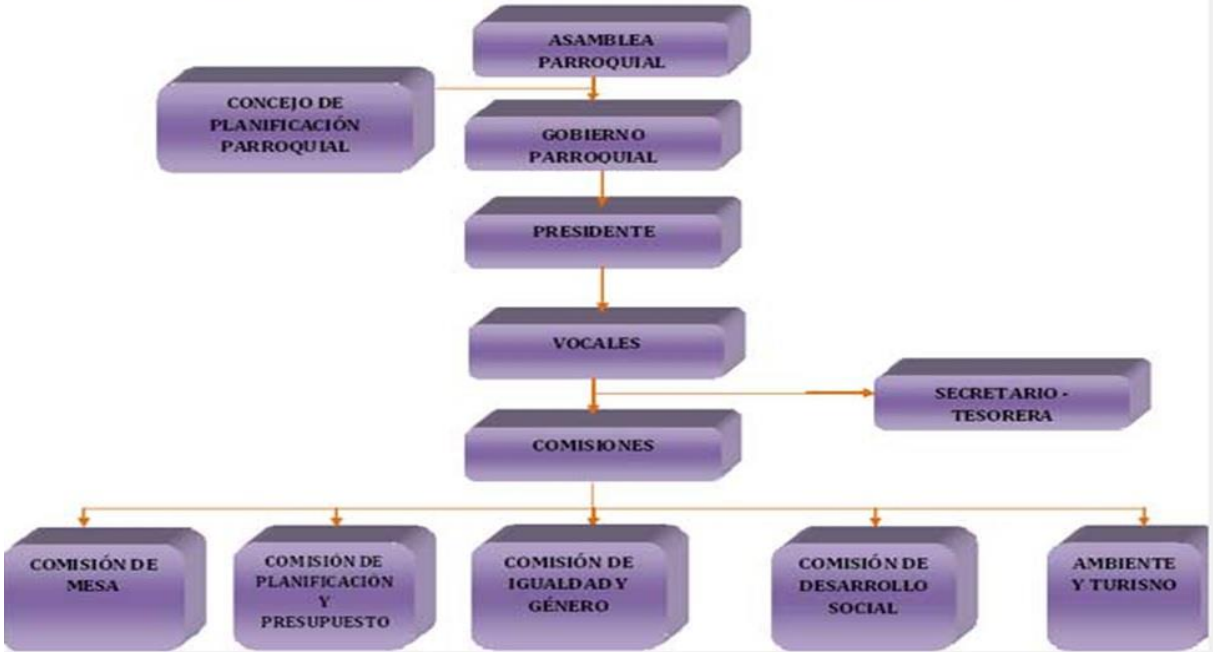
ASAMBLEA PARROQUIAL

CONCEJO DE PLANIFICACIÓN PARROQUIAL

GOBIERNO PARROQUIAL

PRESIDENTE

VOCALES

SECRETARIO - TESORERA

COMISIONES

COMISIÓN DE MESA

COMISIÓN DE PLANIFICACIÓN Y PRESUPUESTO

COMISIÓN DE IGUALDAD Y GÉNERO

COMISIÓN DE DESARROLLO SOCIAL

AMBIENTE Y TURISNO